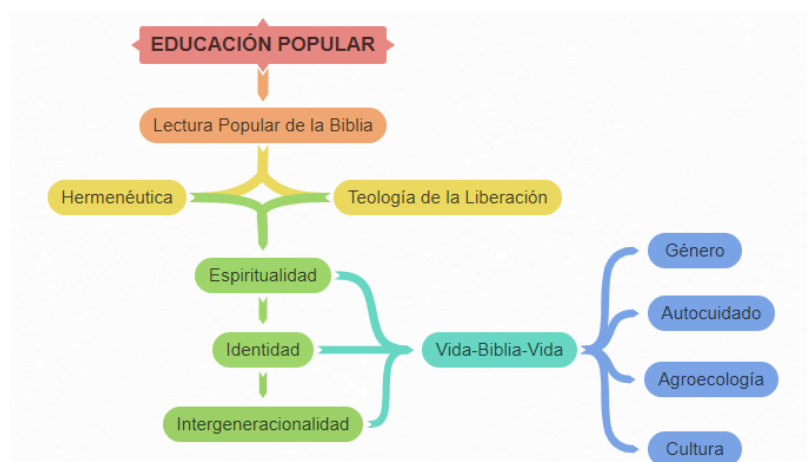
EDUCACIÓN POPULAR

Lectura Popular de la Biblia

Hermenéutica

Teología de la Liberación

Espiritualidad

Identidad

Intergeneracionalidad

Vida-Biblia-Vida

Género

Autocuidado

Agroecología

Cultura